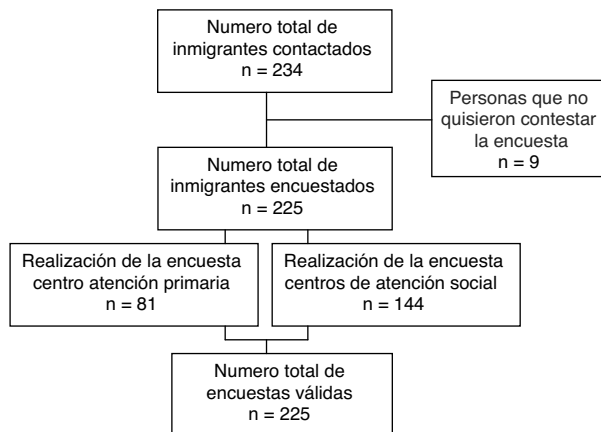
Numero total de inmigrantes contactados
n = 234

Personas que no quisieron contestar la encuesta
n = 9

Numero total de inmigrantes encuestados
n = 225

Realización de la encuesta centro atención primaria
n = 81

Realización de la encuesta centros de atención social
n = 144

Numero total de encuestas válidas
n = 225